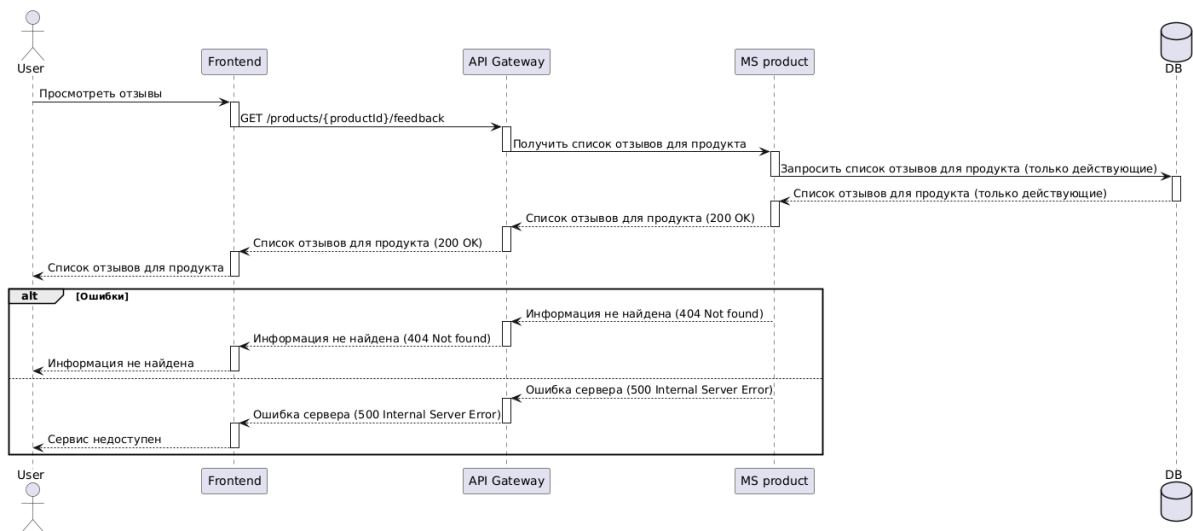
User

Frontend

API Gateway

MS product

DB

Просмотреть отзывы

GET /products/{productId}/feedback

Получить список отзывов для продукта

Запросить список отзывов для продукта (только действующие)

Список отзывов для продукта (только действующие)

Список отзывов для продукта (200 OK)

Список отзывов для продукта (200 OK)

Список отзывов для продукта

alt [Ошибки]

Информация не найдена (404 Not found)

Информация не найдена (404 Not found)

Информация не найдена

Ошибка сервера (500 Internal Server Error)

Ошибка сервера (500 Internal Server Error)

Сервис недоступен

User

Frontend

API Gateway

MS product

DB